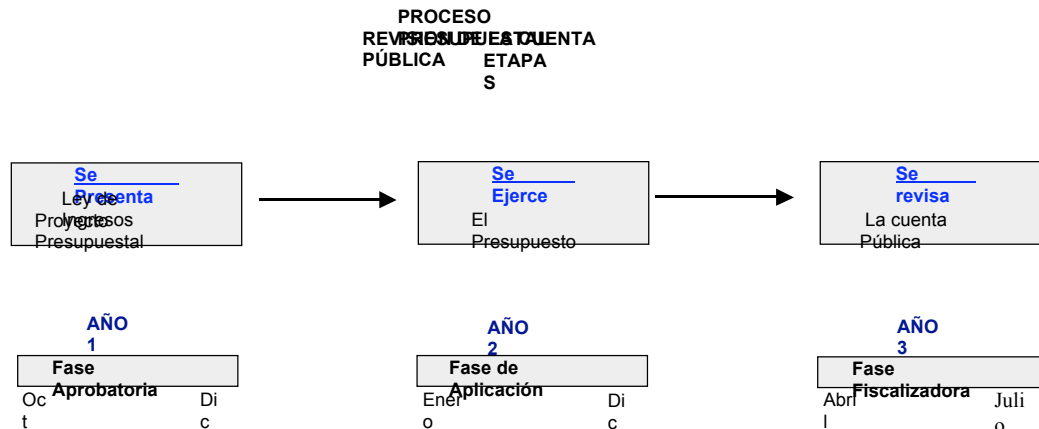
PROCESO PRESUPUESTAL REVISIÓN DE LA CUENTA PÚBLICA ETAPAS

Se Presenta
Ley de Ingresos
Proyecto Presupuestal

Se Ejerce
El Presupuesto

Se revisa
La cuenta Pública

AÑO 1
Fase Aprobatoria
Oct
Dic

AÑO 2
Fase de Aplicación
Enero
Dic

AÑO 3
Fase Fiscalizadora
Abril
Julio